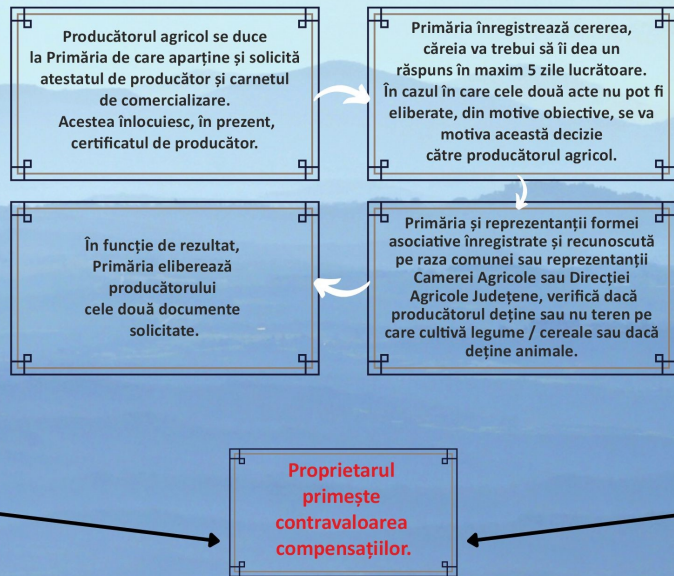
Producătorul agricol se duce la Primăria de care aparține și solicită atestatul de producător și carnetul de comercializare. Acestea înlocuiesc, în prezent, certificatul de producător.

Primăria înregistrează cererea, căreia va trebui să îi dea un răspuns în maxim 5 zile lucrătoare. În cazul în care cele două acte nu pot fi eliberate, din motive obiective, se va motiva această decizie către producătorul agricol.

Primăria și reprezentanții formei asociative înregistrate și recunoscută pe raza comunei sau reprezentanții Camerei Agricole sau Direcției Agricole Județene, verifică dacă producătorul deține sau nu teren pe care cultivă legume / cereale sau dacă deține animale.

În funcție de rezultat, Primăria eliberează producătorului cele două documente solicitate.

Proprietarul primește contravaloarea compensațiilor.